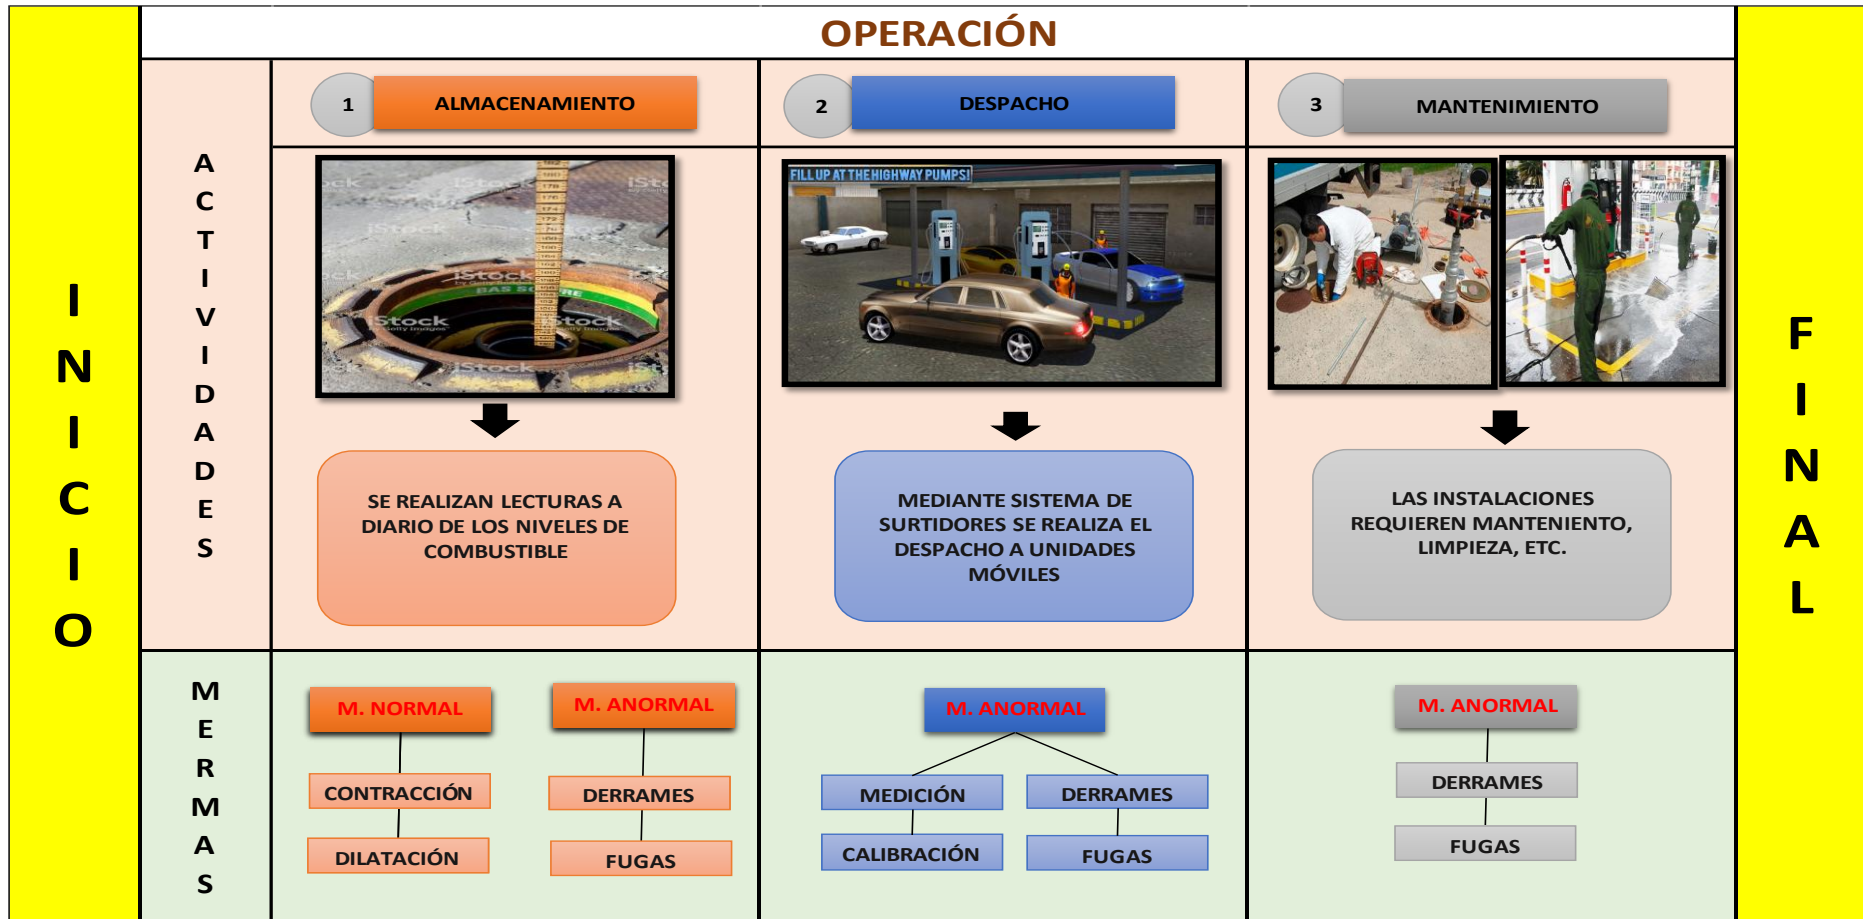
INICIO

OPERACIÓN

ACTIVIDADES

1 ALMACENAMIENTO

2 DESPACHO

3 MANTENIMIENTO

FILL UP AT THE HIGHWAY PUMPS!

SE REALIZAN LECTURAS A DIARIO DE LOS NIVELES DE COMBUSTIBLE

MEDIANTE SISTEMA DE SURTIDORES SE REALIZA EL DESPACHO A UNIDADES MÓVILES

LAS INSTALACIONES REQUIEREN MANTENIENTO, LIMPIEZA, ETC.

MERMAS

M. NORMAL

CONTRACCIÓN

DILATACIÓN

M. ANORMAL

DERRAMES

FUGAS

M. ANORMAL

MEDICIÓN

CALIBRACIÓN

DERRAMES

FUGAS

M. ANORMAL

DERRAMES

FUGAS

FINAL